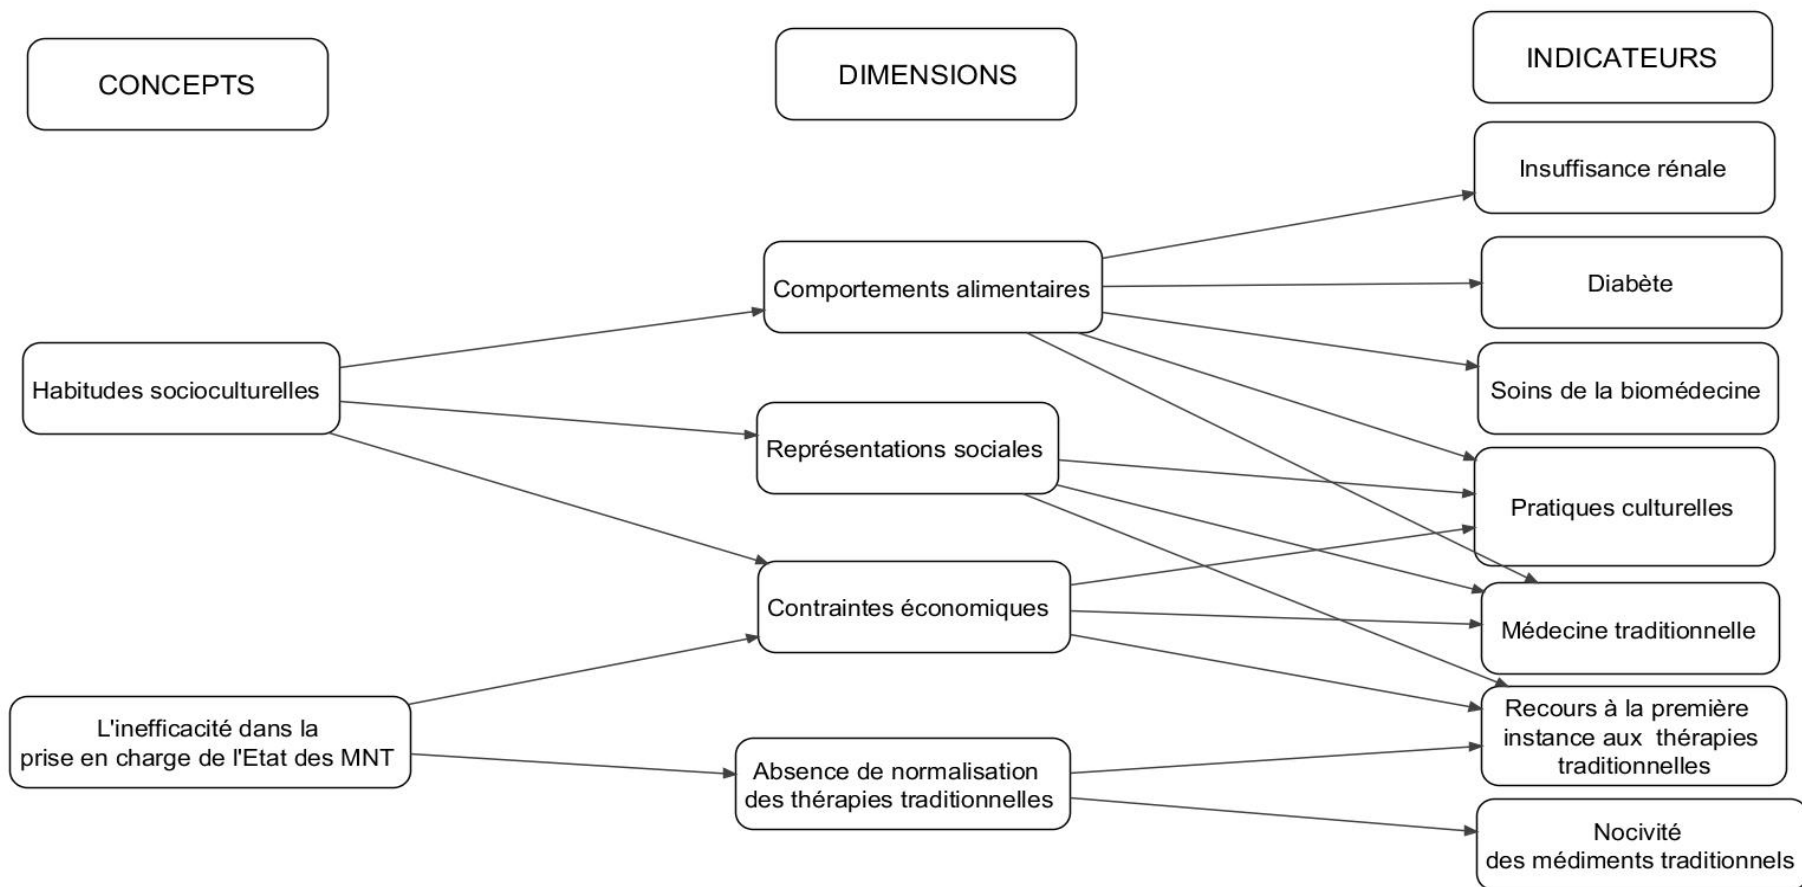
CONCEPTS

DIMENSIONS

INDICATEURS

Insuffisance rénale

Comportements alimentaires

Diabète

Habitudes socioculturelles

Soins de la biomédecine

Représentations sociales

Pratiques culturelles

Contraintes économiques

Médecine traditionnelle

L'inefficacité dans la prise en charge de l'Etat des MNT

Recours à la première instance aux thérapies traditionnelles

Absence de normalisation des thérapies traditionnelles

Nocivité des médiments traditionnels